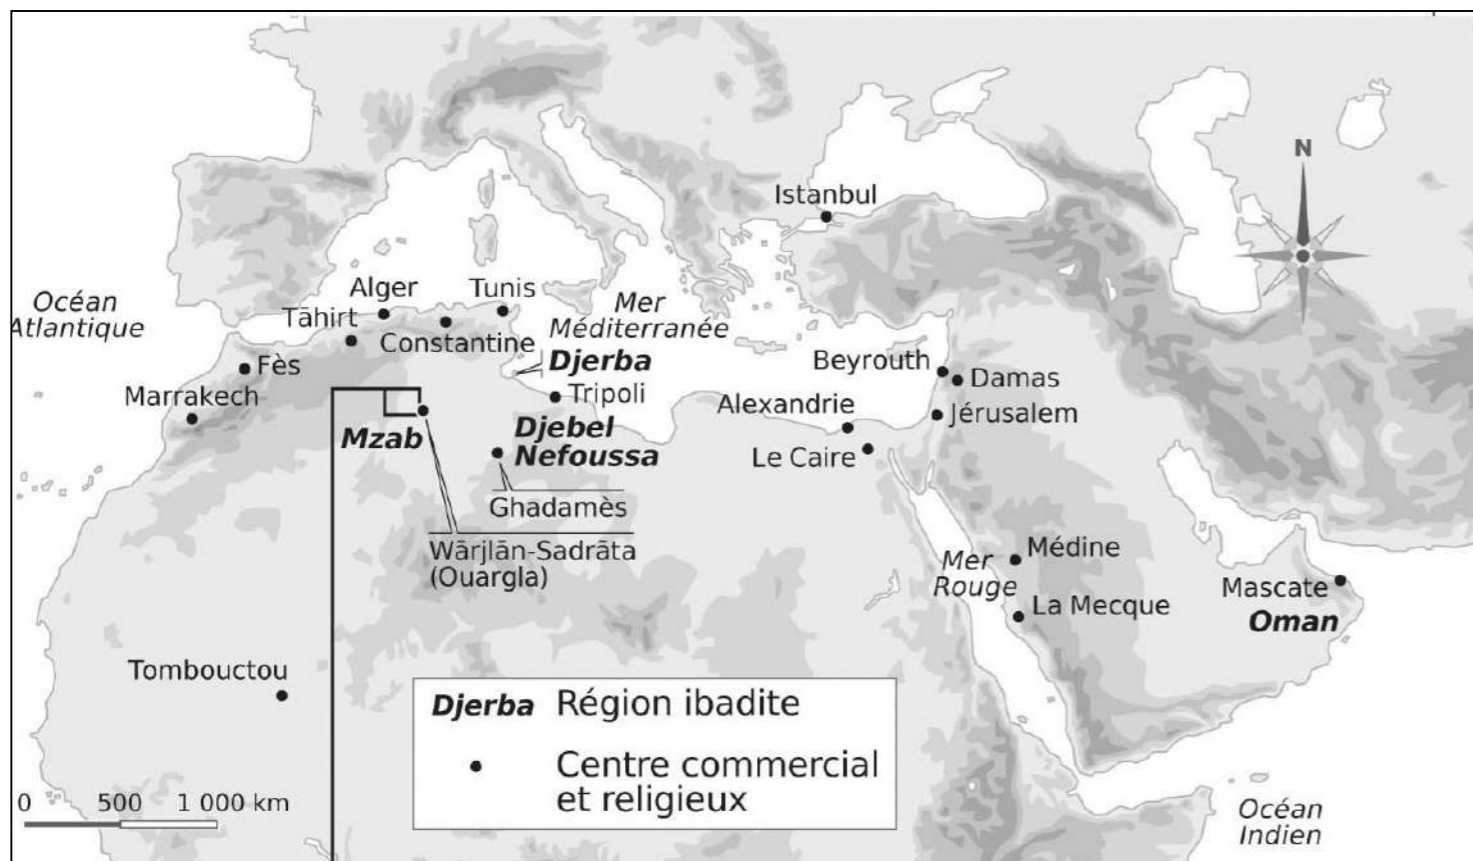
N

Istanbul

Océan Atlantique

Alger

Tunis

Mer Méditerranée

Tāhirt

Constantine

Djerba

Fès

Beyrouth

Damas

Tripoli

Marrakech

Alexandrie

Jérusalem

Mzab

Djebel Nefoussa

Le Caire

Ghadamès

Wārjlān-Sadrāta (Ouargla)

Mer Rouge

Médine

La Mecque

Mascate

Oman

Tombouctou

**Djerba** Région ibadite

• Centre commercial et religieux

0 500 1 000 km

Océan Indien